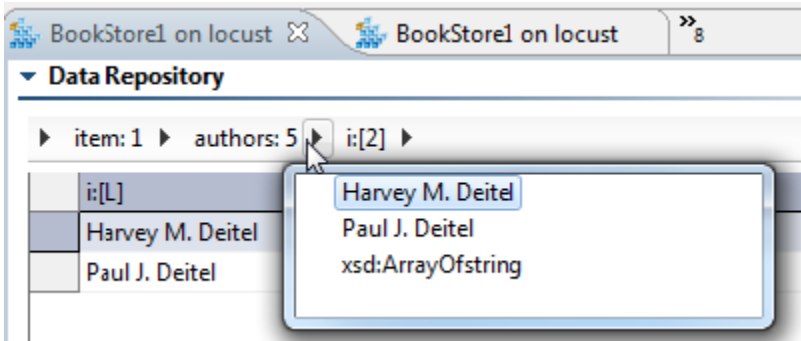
BookStore1 on locust ✕ | BookStore1 on locust | »8

Data Repository

item: 1 ▸ authors: 5 ▸ i:[2] ▸

| i:[L] |
|---|
| Harvey M. Deitel |
| Paul J. Deitel |

Harvey M. Deitel
Paul J. Deitel
xsd:ArrayOfstring